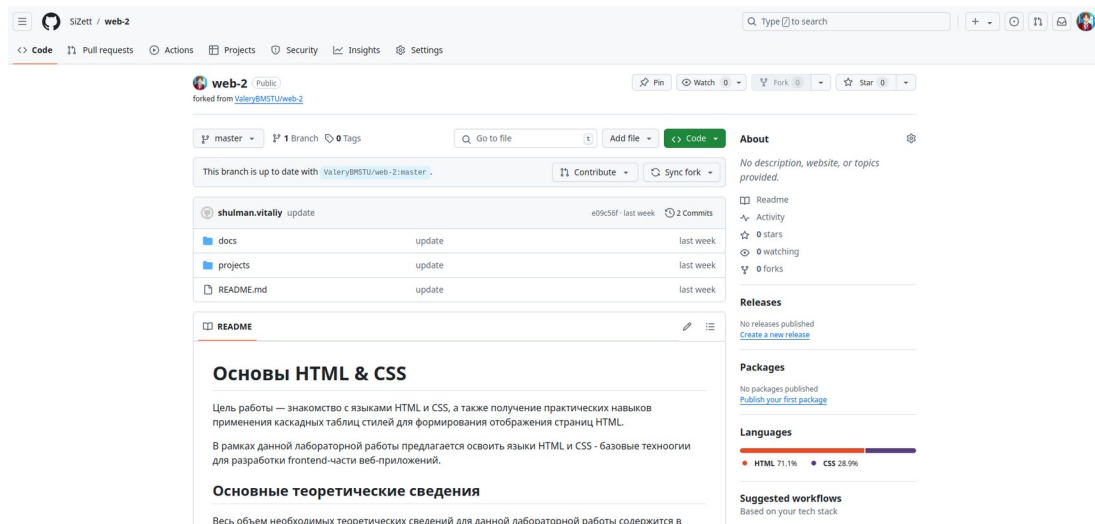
SiZett / web-2

Type / to search

Code Pull requests Actions Projects Security Insights Settings

web-2 Public
forked from ValeryBMSTU/web-2

Pin Watch 0 Fork 0 Star 0

master 1 Branch 0 Tags Go to file t Add file Code

This branch is up to date with ValeryBMSTU/web-2:master.

Contribute Sync fork

shulman.vitaliy update e09c56f · last week 2 Commits

| | | |
|---|---|---|
| docs | update | last week |
| projects | update | last week |
| README.md | update | last week |

README

Основы HTML & CSS

Цель работы — знакомство с языками HTML и CSS, а также получение практических навыков применения каскадных таблиц стилей для формирования отображения страниц HTML.

В рамках данной лабораторной работы предлагается освоить языки HTML и CSS - базовые техноогии для разработки frontend-части веб-приложений.

Основные теоретические сведения

Весь объем необходимых теоретических сведений для данной лабораторной работы содержится в

About

No description, website, or topics provided.

Readme
Activity
0 stars
0 watching
0 forks

Releases

No releases published
Create a new release

Packages

No packages published
Publish your first package

Languages

HTML 71.1% CSS 28.9%

Suggested workflows
Based on your tech stack